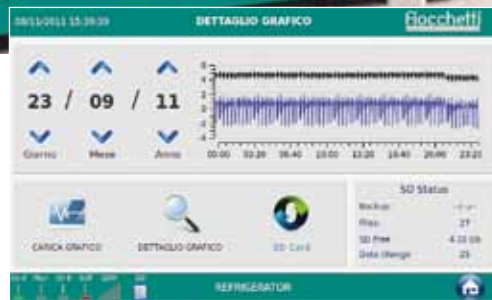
08/11/2011 15:39:39
DETTAGLIO GRAFICO
Rocchetti

23 / 09 / 11
Giorno
Mese
Anno

4
2
0
-2
-4
00:00 03:20 06:40 10:00 13:20 16:40 20:00 23:20

CARICA GRAFICO
DETTAGLIO GRAFICO
SD Card

SD Status
Backup --:--
Files 27
SD Free 4.10 Gb
Data Usage 23

REFRIGERATOR